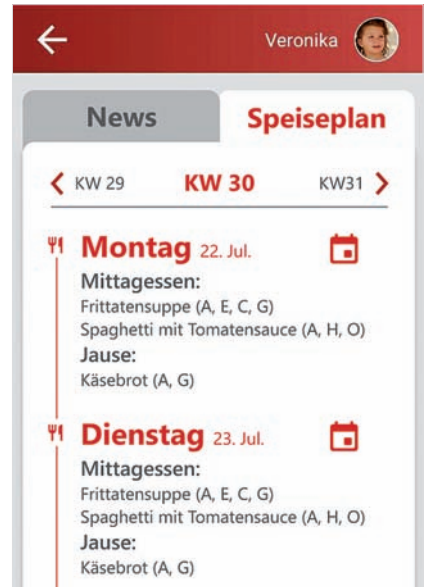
Veronika

News

Speiseplan

KW 29

KW 30

KW31

Montag 22. Jul.

Mittagessen:

Frittatensuppe (A, E, C, G)

Spaghetti mit Tomatensauce (A, H, O)

Jause:

Käsebrot (A, G)

Dienstag 23. Jul.

Mittagessen:

Frittatensuppe (A, E, C, G)

Spaghetti mit Tomatensauce (A, H, O)

Jause:

Käsebrot (A, G)